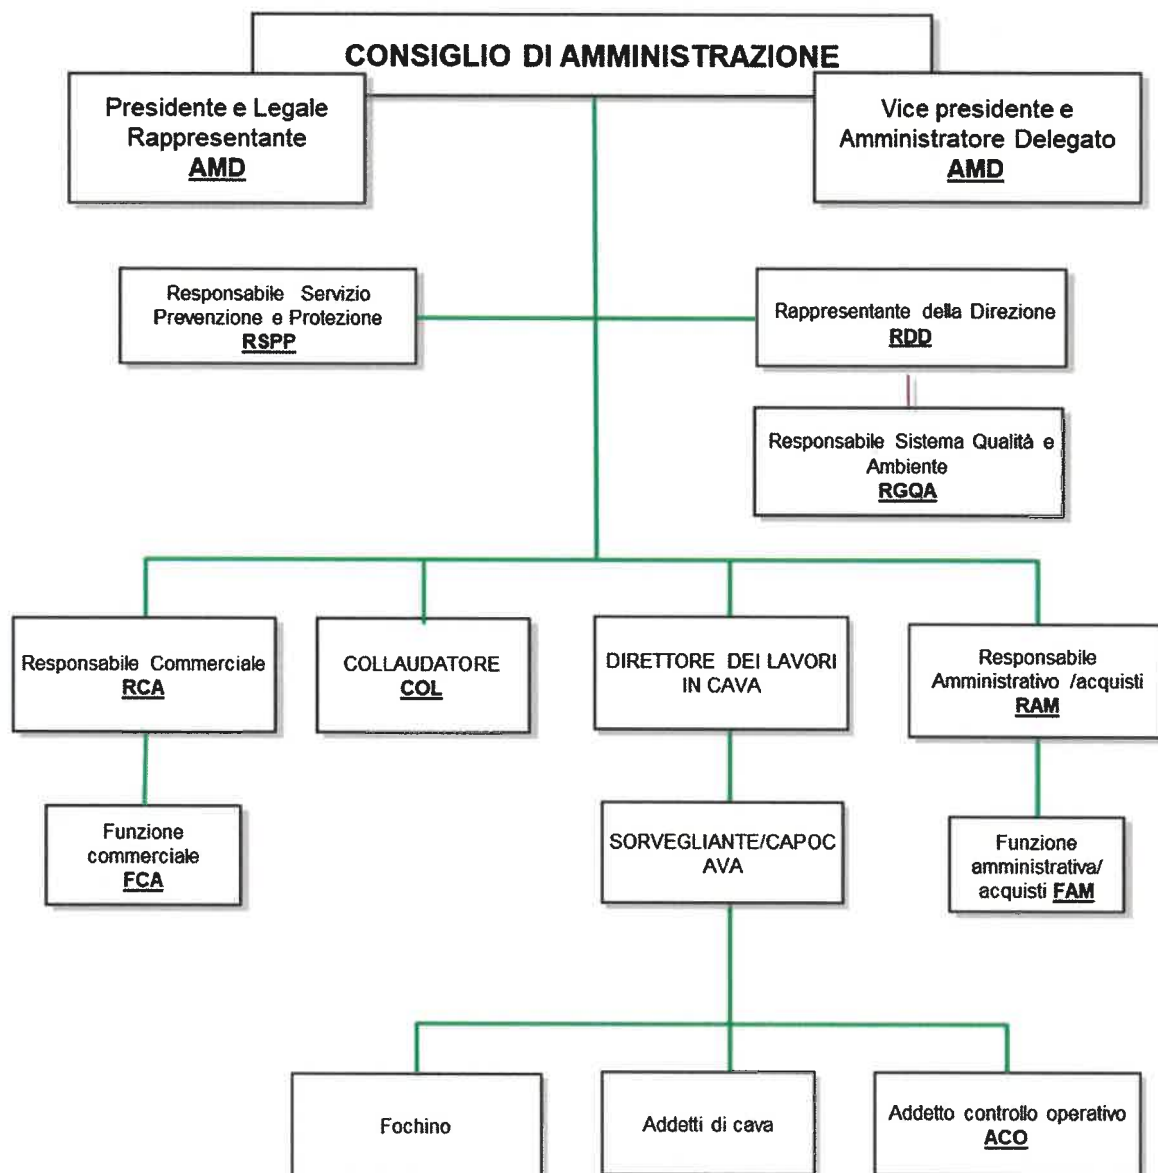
CONSIGLIO DI AMMINISTRAZIONE

Presidente e Legale Rappresentante
AMD

Vice presidente e Amministratore Delegato
AMD

Responsabile Servizio Prevenzione e Protezione
RSPP

Rappresentante della Direzione
RDD

Responsabile Sistema Qualità e Ambiente
RGQA

Responsabile Commerciale
RCA

COLLAUDATORE
COL

DIRETTORE DEI LAVORI IN CAVA

Responsabile Amministrativo /acquisti
RAM

Funzione commerciale
FCA

SORVEGLIANTE/CAPOC AVA

Funzione amministrativa/ acquisti FAM

Fochino

Addetti di cava

Addetto controllo operativo
ACO